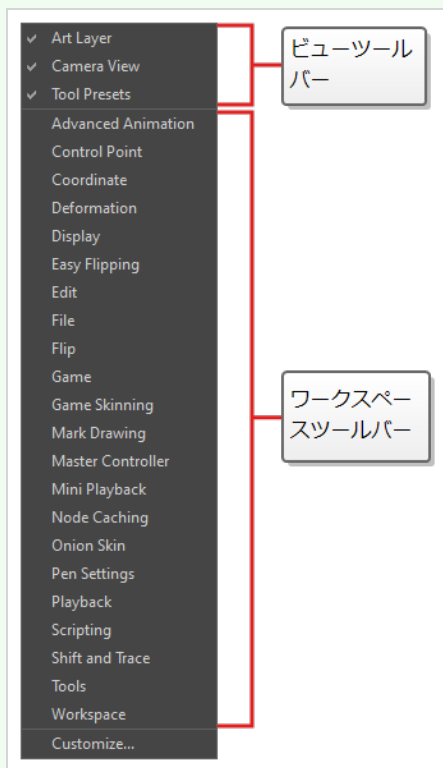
Art Layer
Camera View
Tool Presets

ビューツールバー

Advanced Animation
Control Point
Coordinate
Deformation
Display
Easy Flipping
Edit
File
Flip
Game
Game Skinning
Mark Drawing
Master Controller
Mini Playback
Node Caching
Onion Skin
Pen Settings
Playback
Scripting
Shift and Trace
Tools
Workspace

ワークスペースツールバー

Customize...